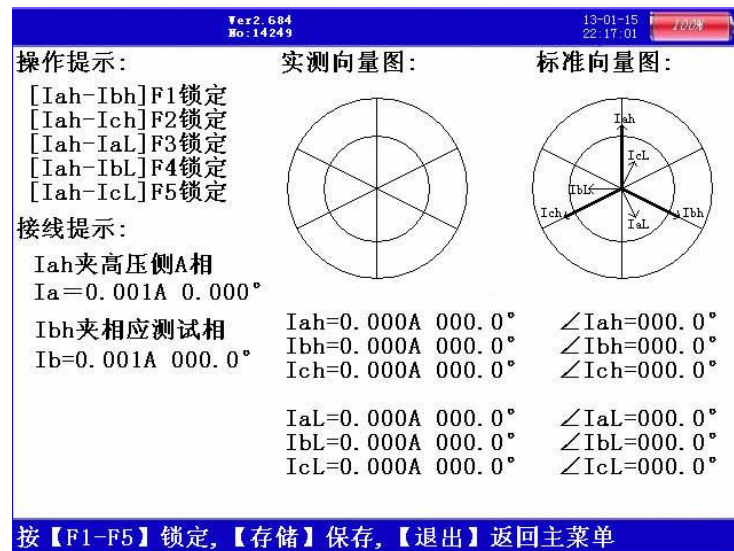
Ver2.684
No:14249

13-01-15
22:17:01

100%

操作提示:

[Iah-Ibh]F1锁定
[Iah-Ich]F2锁定
[Iah-IaL]F3锁定
[Iah-IbL]F4锁定
[Iah-IcL]F5锁定

接线提示:

Iah夹高压侧A相
Ia=0.001A 0.000°

Ibh夹相应测试相
Ib=0.001A 000.0°

实测向量图:

标准向量图:

Iah
IcL
IbL
Ich
Ibh
IaL

Iah=0.000A 000.0°
Ibh=0.000A 000.0°
Ich=0.000A 000.0°

∠Iah=000.0°
∠Ibh=000.0°
∠Ich=000.0°

IaL=0.000A 000.0°
IbL=0.000A 000.0°
IcL=0.000A 000.0°

∠IaL=000.0°
∠IbL=000.0°
∠IcL=000.0°

按【F1-F5】锁定,【存储】保存,【退出】返回主菜单